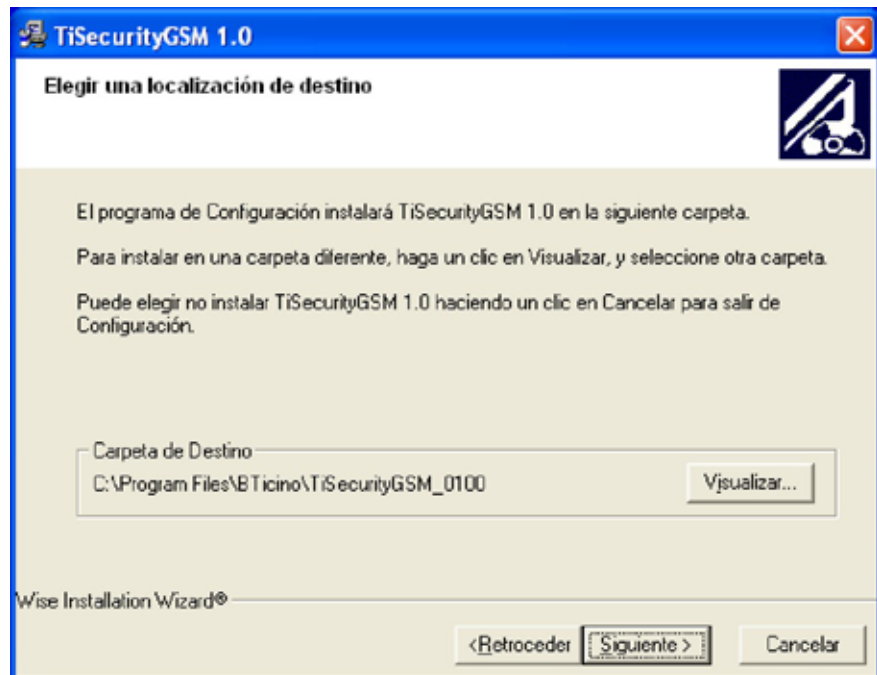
TiSecurityGSM 1.0

Elegir una localización de destino

El programa de Configuración instalará TiSecurityGSM 1.0 en la siguiente carpeta.

Para instalar en una carpeta diferente, haga un clic en Visualizar, y seleccione otra carpeta.

Puede elegir no instalar TiSecurityGSM 1.0 haciendo un clic en Cancelar para salir de Configuración.

Carpeta de Destino
C:\Program Files\BTicino\TiSecurityGSM_0100
Visualizar...

Wise Installation Wizard®

<Retroceder
Siguiente >
Cancelar